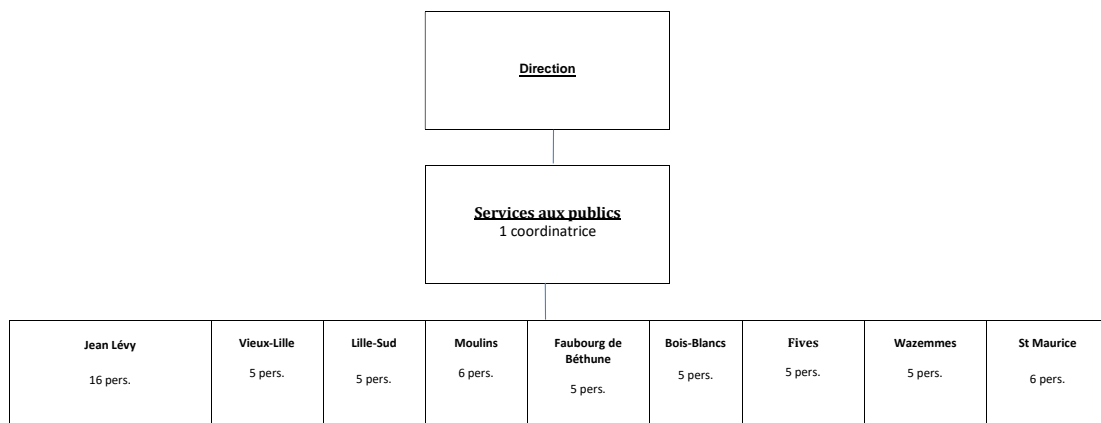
Direction

Services aux publics
1 coordinatrice

| Jean Lévy 16 pers. | Vieux-Lille 5 pers. | Lille-Sud 5 pers. | Moulins 6 pers. | Faubourg de Béthune 5 pers. | Bois-Blancs 5 pers. | Fives 5 pers. | Wazemmes 5 pers. | St Maurice 6 pers. |
|---|---|---|---|---|---|---|---|---|